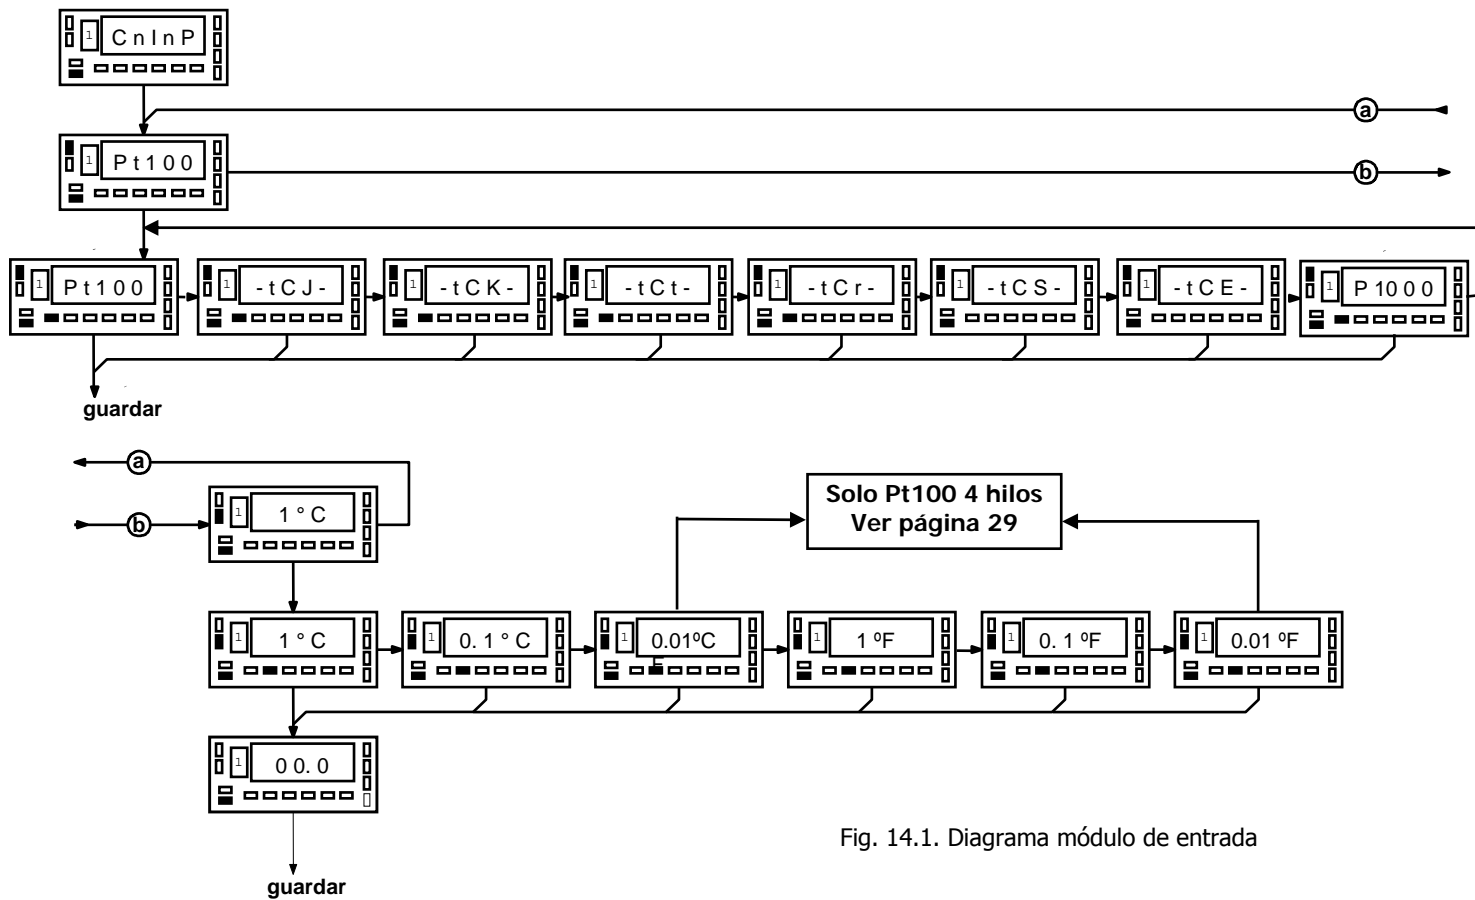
1 CnInP

a

1 Pt100

b

1 Pt100

1 -tCJ-

1 -tCK-

1 -tCt-

1 -tCr-

1 -tCS-

1 -tCE-

1 P1000

guardar

a

b

1 1 °C

Solo Pt100 4 hilos
Ver página 29

1 1 °C

1 0.1 °C

1 0.01ºC

1 1 ºF

1 0.1 ºF

1 0.01 ºF

1 00.0

Fig. 14.1. Diagrama módulo de entrada

guardar